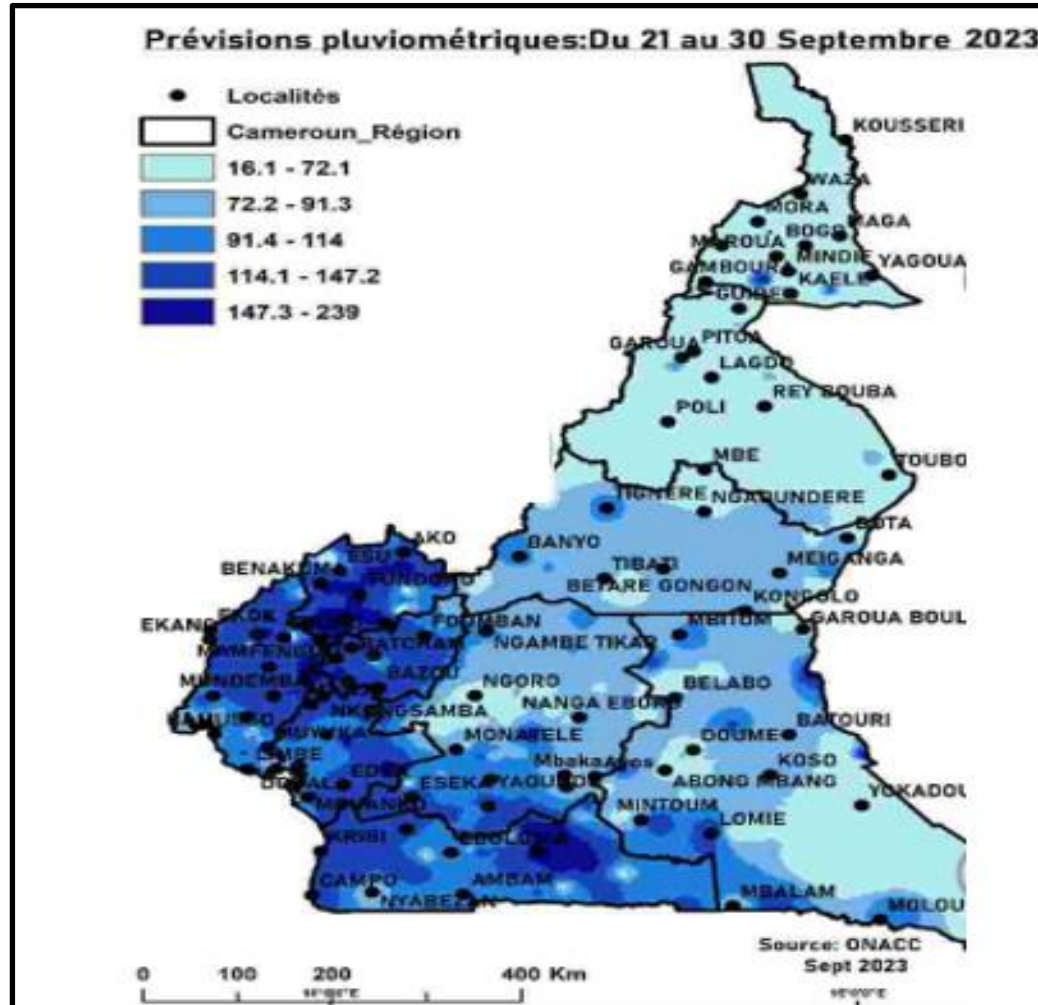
Prévisions pluviométriques:Du 21 au 30 Septembre 2023

Localités
Cameroun_Région
16.1 - 72.1
72.2 - 91.3
91.4 - 114
114.1 - 147.2
147.3 - 239

KOUSSERI
WAZA
MORA
MAGA
MAROUA
BOGO
MINDIF
YAGOUA
GAMBOURA
KAELE
GUIDER
GAROUA
PITOA
LAGDO
REY BOUBA
POLI
MBE
TOUBO
TIGNERE
NGAOUNDERE
BETA
BANYO
MEIGANGA
TIBATI
BETARE GONGON
KONGOLO
AKO
BENAKUMA
NDU
FUNDONG
EKANG
FOUMBAN
NGAMBE TIKAR
MBITOM
GAROUA BOUL
BATCHAM
MAMFE
BAZOU
MUNDEMBA
NGORO
NANGA EBOKO
BELABO
NKONGSAMBA
BATOURI
MONATELE
LIMBE
DOUME
KOSO
MbakaAkes
DOUALA
EDEA
ESEKA
YAOUNDE
ABONG MBANG
YOKADOU
MINTOUM
LOMIE
KRIBI
EBOLOWA
CAMPO
AMBAM
NYABEZAN
MBALAM
MOLOU

Source: ONACC
Sept 2023

0 100 200 400 Km